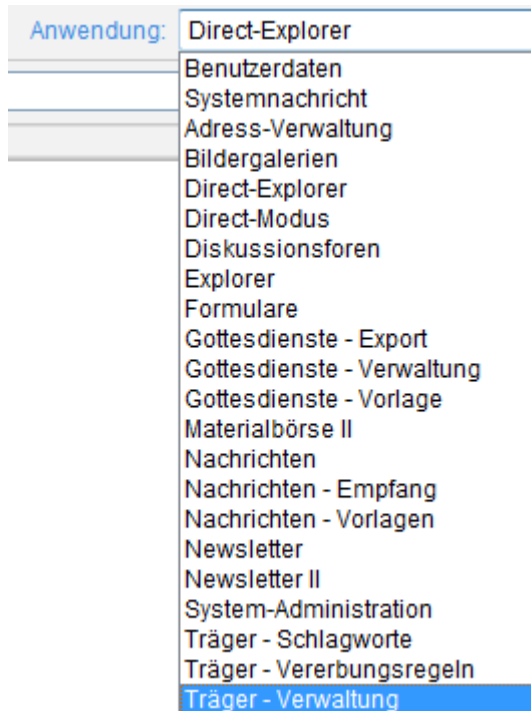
Anwendung: Direct-Explorer

Benutzerdaten
Systemnachricht
Adress-Verwaltung
Bildergalerien
Direct-Explorer
Direct-Modus
Diskussionsforen
Explorer
Formulare
Gottesdienste - Export
Gottesdienste - Verwaltung
Gottesdienste - Vorlage
Materialbörse II
Nachrichten
Nachrichten - Empfang
Nachrichten - Vorlagen
Newsletter
Newsletter II
System-Administration
Träger - Schlagworte
Träger - Vererbungsregeln
Träger - Verwaltung